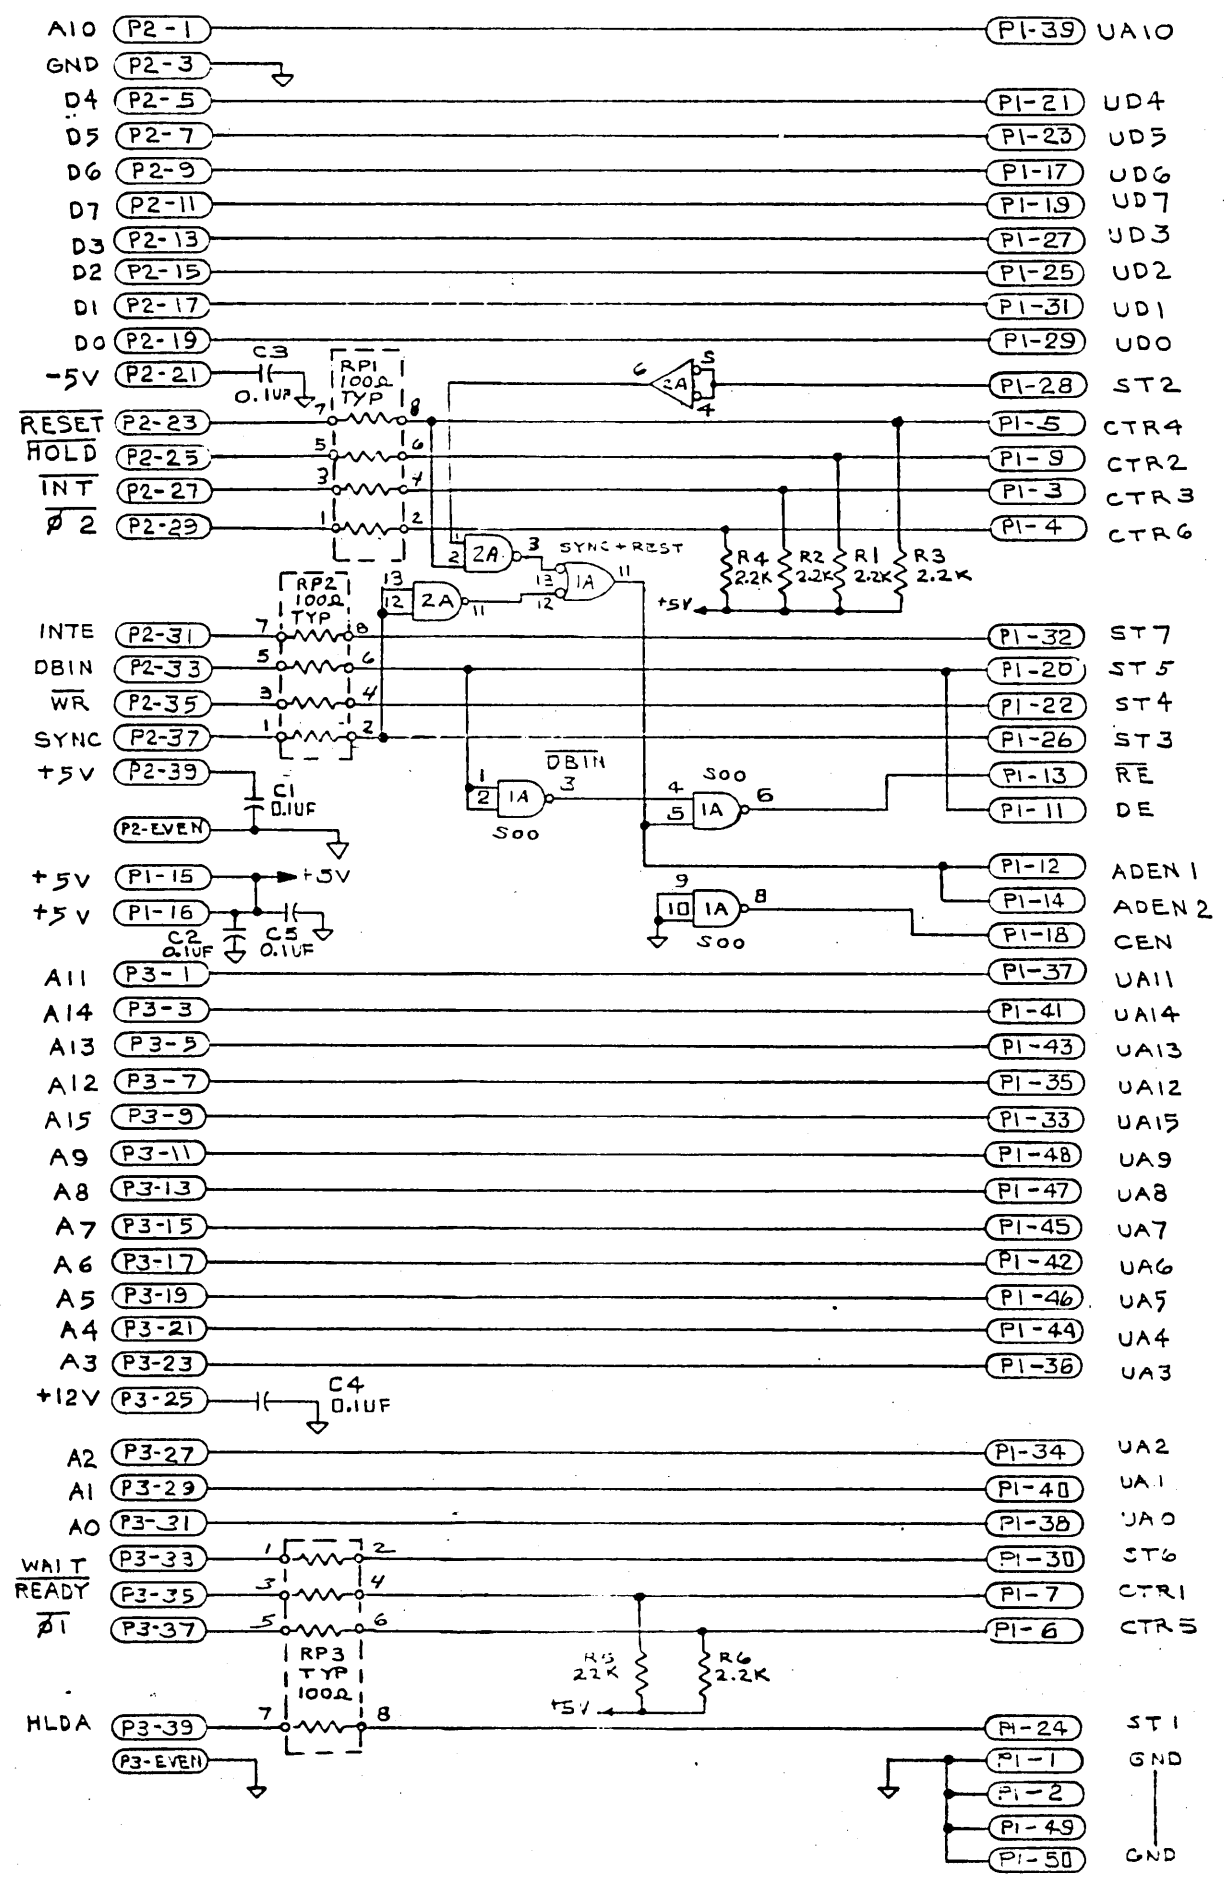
A10 P2-1 P1-39 UA10
GND P2-3
D4 P2-5 P1-21 UD4
D5 P2-7 P1-23 UD5
D6 P2-9 P1-17 UD6
D7 P2-11 P1-19 UD7
D3 P2-13 P1-27 UD3
D2 P2-15 P1-25 UD2
D1 P2-17 P1-31 UD1
D0 P2-19 P1-29 UD0
-5V P2-21 C3 0.1UF RP1 100Ω TYP 6 2A 5 4 P1-28 ST2
$\overline{RESET}$ P2-23 7 8 P1-5 CTR4
$\overline{HOLD}$ P2-25 5 6 P1-9 CTR2
$\overline{INT}$ P2-27 3 4 P1-3 CTR3
$\overline{\emptyset 2}$ P2-29 1 2 P1-4 CTR6
1 2 2A 3 SYNC+REST 13 1A 11
13 12 2A 11 12
R4 2.2K R2 2.2K R1 2.2K R3 2.2K +5V
RP2 100Ω TYP
INTE P2-31 7 8 P1-32 ST7
DBIN P2-33 5 6 P1-20 ST5
$\overline{WR}$ P2-35 3 4 P1-22 ST4
SYNC P2-37 1 2 P1-26 ST3
+5V P2-39 C1 0.1UF $\overline{DBIN}$ 1 2 1A 3 S00 4 5 1A 6 P1-13 $\overline{RE}$
P2-EVEN S00 P1-11 DE
+5V P1-15 +5V P1-12 ADEN 1
+5V P1-16 P1-14 ADEN 2
C2 0.1UF C5 0.1UF 9 10 1A 8 S00 P1-18 CEN
A11 P3-1 P1-37 UA11
A14 P3-3 P1-41 UA14
A13 P3-5 P1-43 UA13
A12 P3-7 P1-35 UA12
A15 P3-9 P1-33 UA15
A9 P3-11 P1-48 UA9
A8 P3-13 P1-47 UA8
A7 P3-15 P1-45 UA7
A6 P3-17 P1-42 UA6
A5 P3-19 P1-46 UA5
A4 P3-21 P1-44 UA4
A3 P3-23 P1-36 UA3
+12V P3-25 C4 0.1UF
A2 P3-27 P1-34 UA2
A1 P3-29 P1-40 UA1
A0 P3-31 P1-38 UA0
$\overline{WAIT}$ P3-33 1 2 P1-30 ST6
READY P3-35 3 4 P1-7 CTR1
$\overline{\emptyset 1}$ P3-37 5 6 P1-6 CTR5
RP3 TYP 100Ω R5 2.2K R6 2.2K +5V
HLDA P3-39 7 8 P1-24 ST1
P3-EVEN P1-1 GND
P1-2
P1-49
P1-50 GND